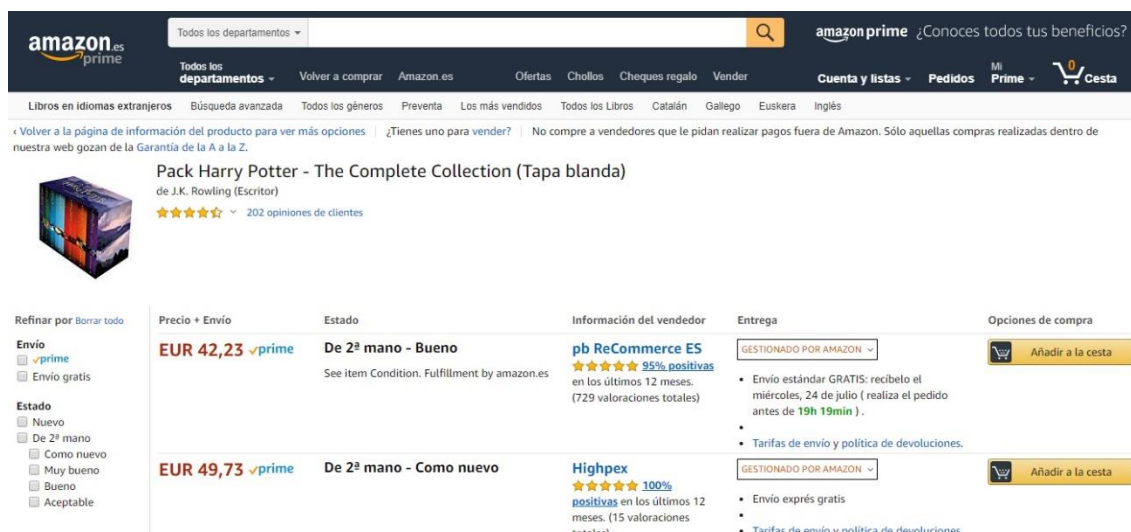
amazon.es prime

Todos los departamentos

amazon prime ¿Conoces todos tus beneficios?

Todos los departamentos Volver a comprar Amazon.es Ofertas Chollos Cheques regalo Vender Cuenta y listas Pedidos Mi Prime 0 Cesta

Libros en idiomas extranjeros Búsqueda avanzada Todos los géneros Preventa Los más vendidos Todos los Libros Catalán Gallego Euskera Inglés

‹ Volver a la página de información del producto para ver más opciones | ¿Tienes uno para vender? | No compre a vendedores que le pidan realizar pagos fuera de Amazon. Sólo aquellas compras realizadas dentro de nuestra web gozan de la Garantía de la A a la Z.

Pack Harry Potter - The Complete Collection (Tapa blanda)

de J.K. Rowling (Escritor)

202 opiniones de clientes

Refinar por Borrar todo

Envío
prime
Envío gratis

Estado
Nuevo
De 2ª mano
Como nuevo
Muy bueno
Bueno
Aceptable

| Precio + Envío | Estado | Información del vendedor | Entrega | Opciones de compra |
|---|---|---|---|---|
| EUR 42,23 prime | De 2ª mano - Bueno<br>See item Condition. Fulfillment by amazon.es | pb ReCommerce ES<br>95% positivas en los últimos 12 meses. (729 valoraciones totales) | GESTIONADO POR AMAZON<br>• Envío estándar GRATIS: recíbelo el miércoles, 24 de julio ( realiza el pedido antes de 19h 19min ).<br>•<br>• Tarifas de envío y política de devoluciones. | Añadir a la cesta |
| EUR 49,73 prime | De 2ª mano - Como nuevo | Highpex<br>100% positivas en los últimos 12 meses. (15 valoraciones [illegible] | GESTIONADO POR AMAZON<br>• Envío exprés gratis<br>•<br>• Tarifas de envío y política de devoluciones | Añadir a la cesta |